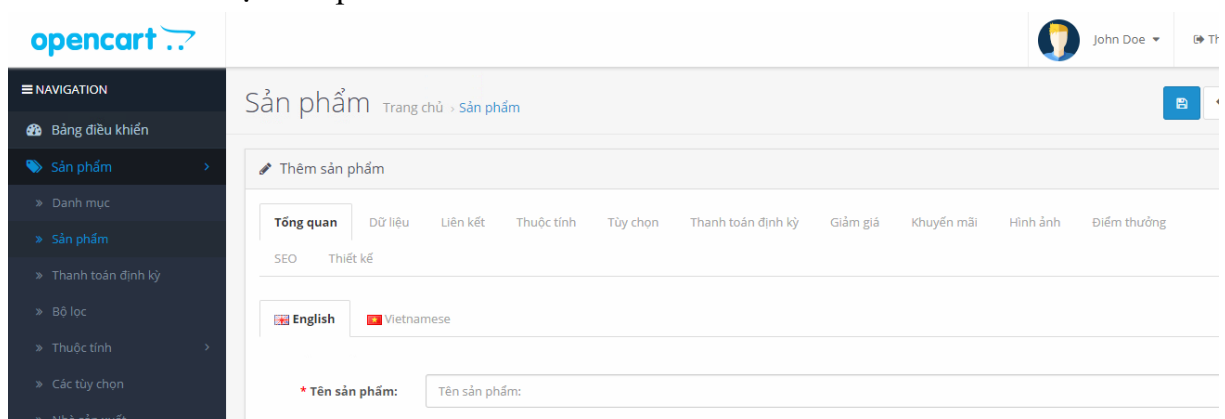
opencart

John Doe ▾

Th

≡ NAVIGATION

Bảng điều khiển

Sản phẩm

» Danh mục

» Sản phẩm

» Thanh toán định kỳ

» Bộ lọc

» Thuộc tính

» Các tùy chọn

Sản phẩm Trang chủ › Sản phẩm

Thêm sản phẩm

Tổng quan Dữ liệu Liên kết Thuộc tính Tùy chọn Thanh toán định kỳ Giảm giá Khuyến mãi Hình ảnh Điểm thưởng SEO Thiết kế

English Vietnamese

* Tên sản phẩm: Tên sản phẩm: